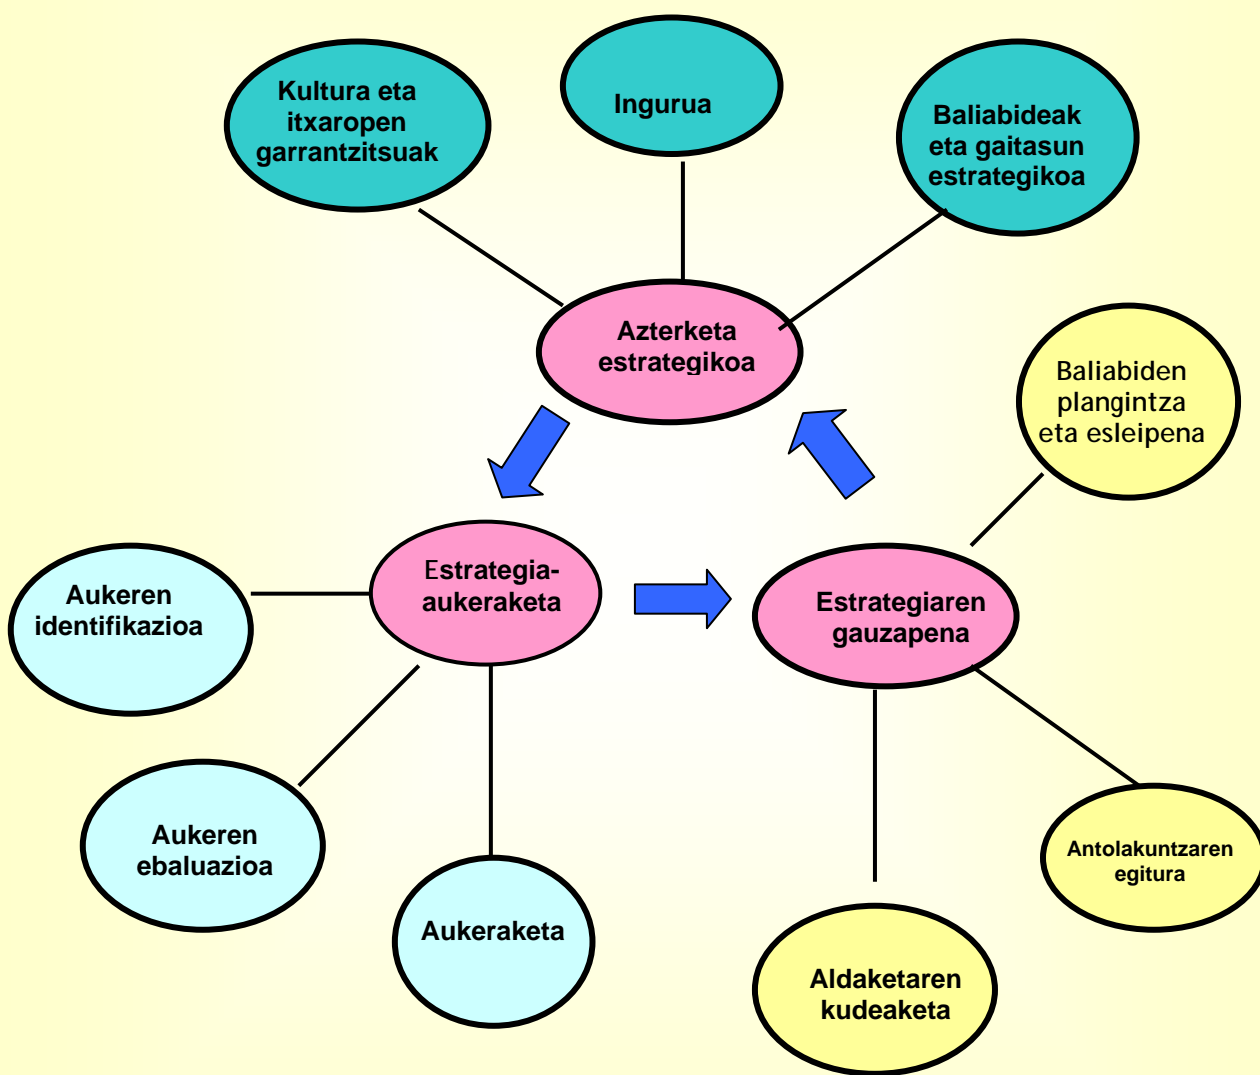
Kultura eta itxaropen garrantzitsuak

Ingurua

Baliabideak eta gaitasun estrategikoa

Azterketa estrategikoa

Baliabiden plangintza eta esleipena

Estrategia-aukeraketa

Estrategiaren gauzapena

Aukeren identifikazioa

Aukeren ebaluazioa

Aukeraketa

Antolakuntzaren egitura

Aldaketaren kudeaketa